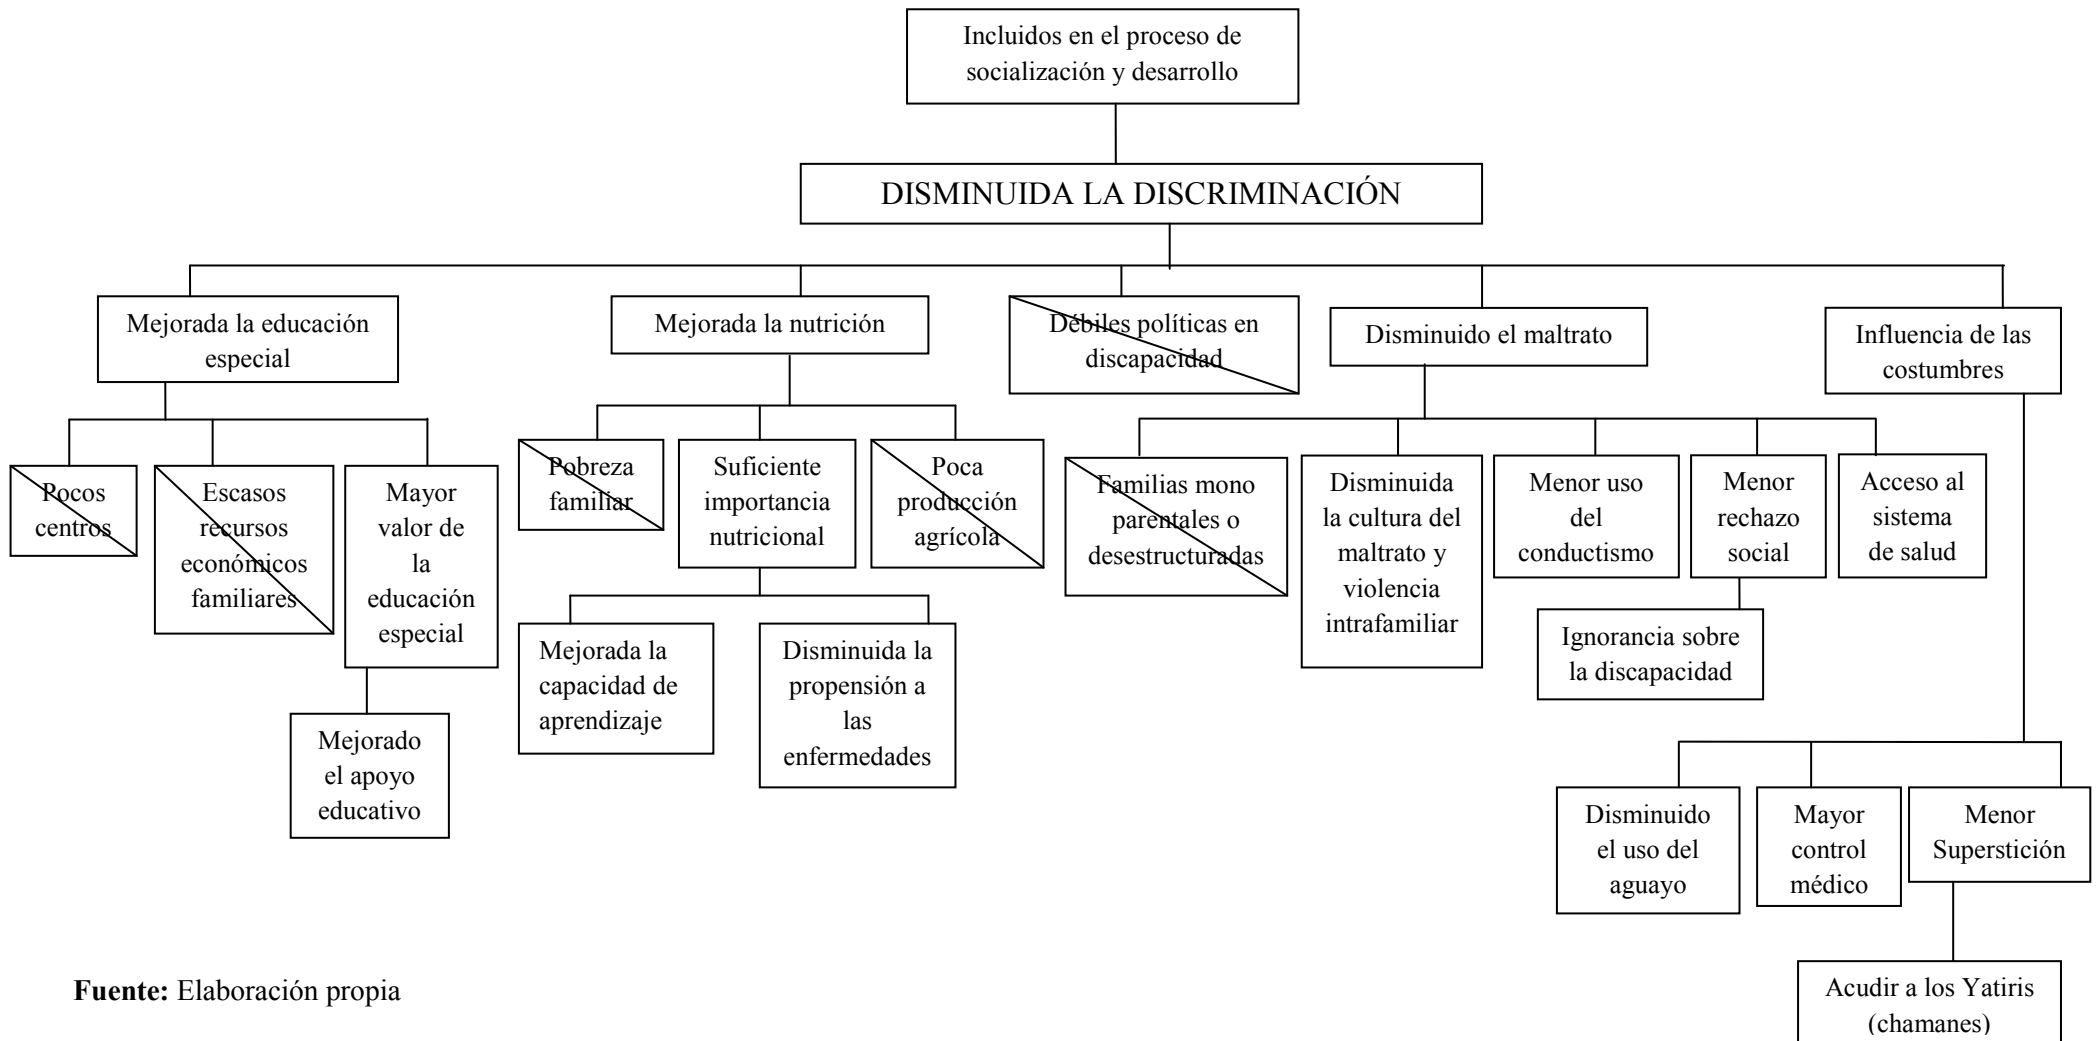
Incluidos en el proceso de socialización y desarrollo

DISMINUIDA LA DISCRIMINACIÓN

Mejorada la educación especial

Pocos centros

Escasos recursos económicos familiares

Mayor valor de la educación especial

Mejorado el apoyo educativo

Mejorada la nutrición

Pobreza familiar

Suficiente importancia nutricional

Poca producción agrícola

Mejorada la capacidad de aprendizaje

Disminuida la propensión a las enfermedades

Débiles políticas en discapacidad

Disminuido el maltrato

Familias mono parentales o desestructuradas

Disminuida la cultura del maltrato y violencia intrafamiliar

Menor uso del conductismo

Menor rechazo social

Ignorancia sobre la discapacidad

Acceso al sistema de salud

Influencia de las costumbres

Disminuido el uso del aguayo

Mayor control médico

Menor Superstición

Acudir a los Yatiris (chamanes)

**Fuente:** Elaboración propia